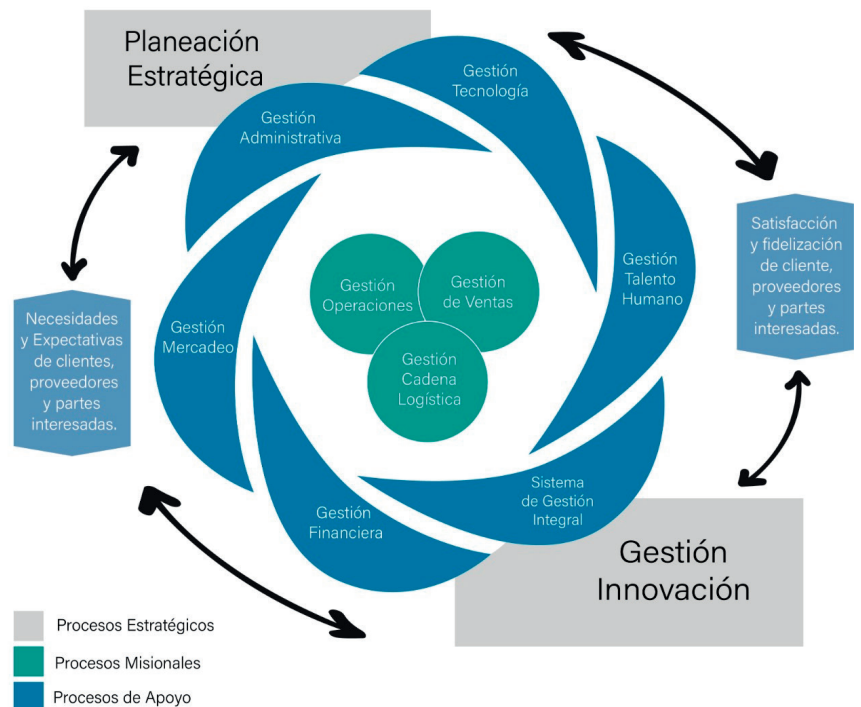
Planeación Estratégica

Gestión Tecnología

Gestión Administrativa

Satisfacción y fidelización de cliente, proveedores y partes interesadas.

Gestión Talento Humano

Gestión Operaciones

Gestión de Ventas

Gestión Cadena Logística

Necesidades y Expectativas de clientes, proveedores y partes interesadas.

Gestión Mercadeo

Sistema de Gestión Integral

Gestión Financiera

Gestión Innovación

Procesos Estratégicos

Procesos Misionales

Procesos de Apoyo